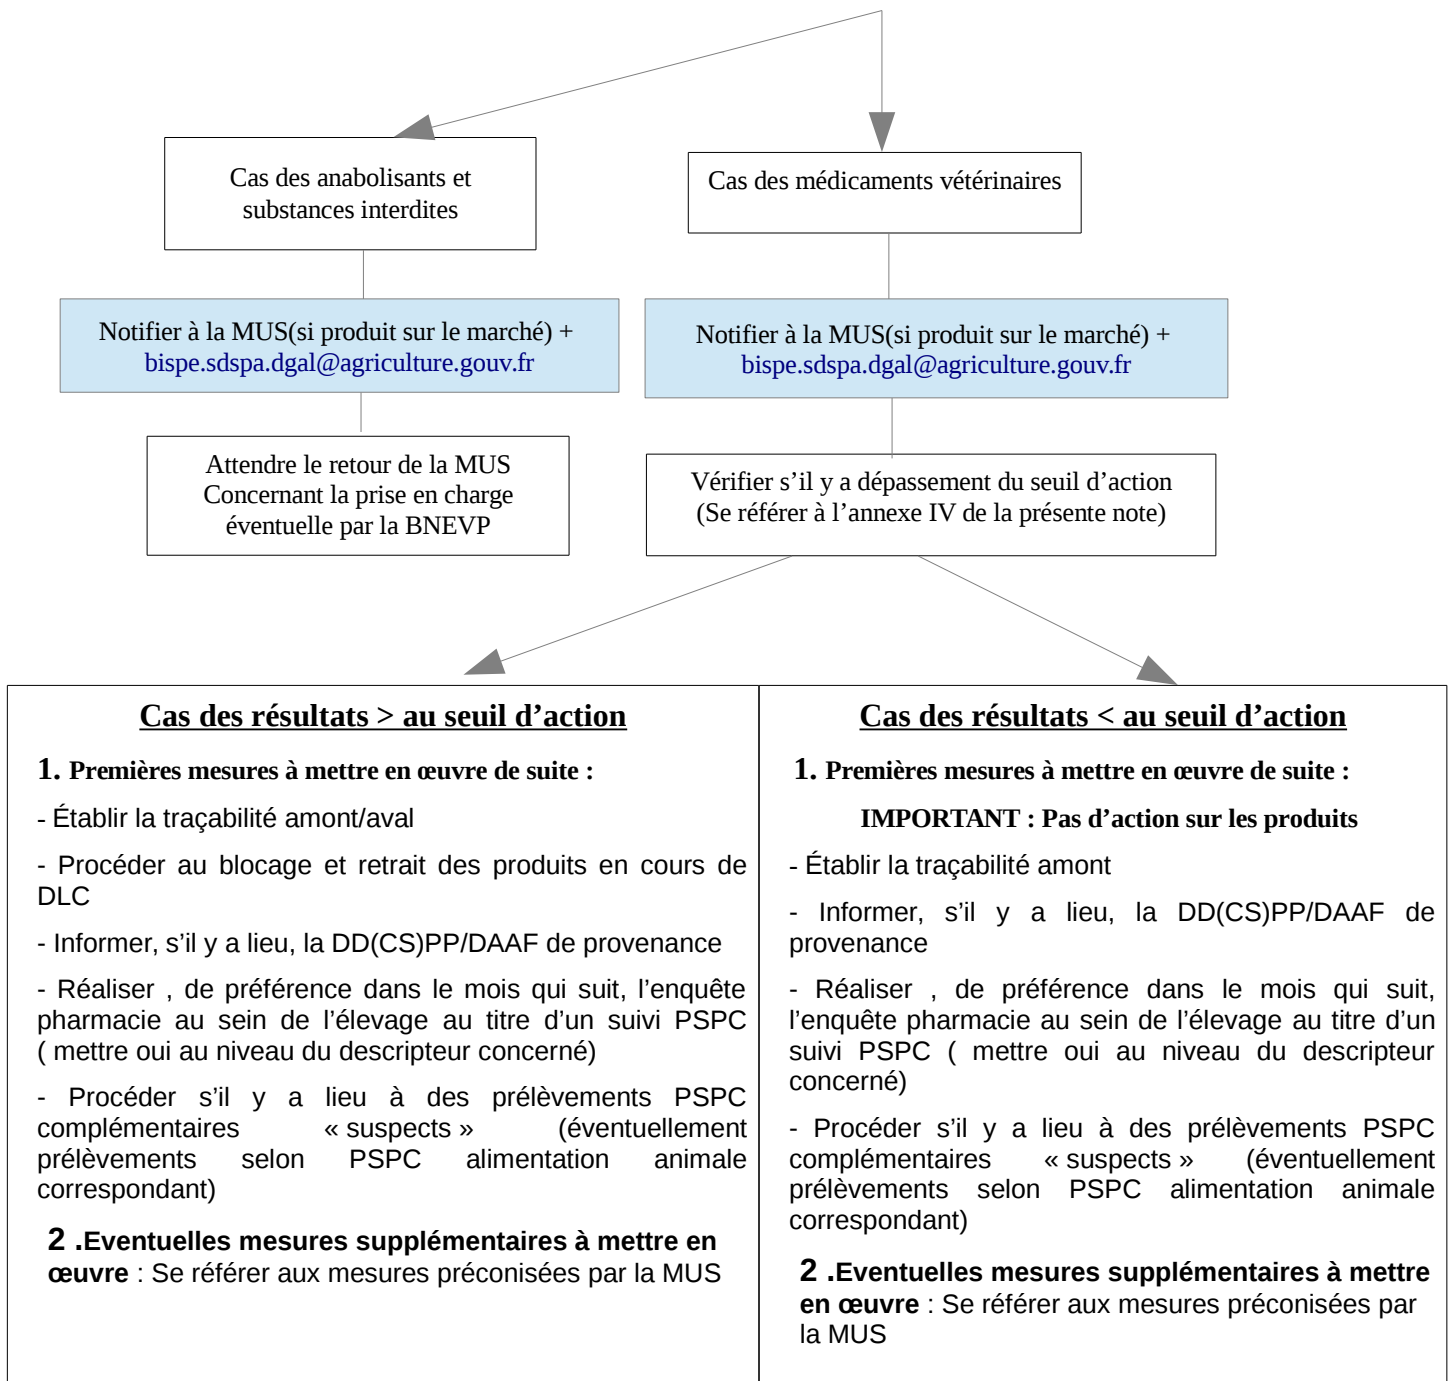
Cas des anabolisants et substances interdites

Cas des médicaments vétérinaires

Notifier à la MUS(si produit sur le marché) + bispe.sdspa.dgal@agriculture.gouv.fr

Notifier à la MUS(si produit sur le marché) + bispe.sdspa.dgal@agriculture.gouv.fr

Attendre le retour de la MUS Concernant la prise en charge éventuelle par la BNEVP

Vérifier s'il y a dépassement du seuil d'action (Se référer à l'annexe IV de la présente note)

Cas des résultats > au seuil d'action

1. Premières mesures à mettre en œuvre de suite :

- Établir la traçabilité amont/aval

- Procéder au blocage et retrait des produits en cours de DLC

- Informer, s'il y a lieu, la DD(CS)PP/DAAF de provenance

- Réaliser , de préférence dans le mois qui suit, l'enquête pharmacie au sein de l'élevage au titre d'un suivi PSPC ( mettre oui au niveau du descripteur concerné)

- Procéder s'il y a lieu à des prélèvements PSPC complémentaires « suspects » (éventuellement prélèvements selon PSPC alimentation animale correspondant)

2 .Eventuelles mesures supplémentaires à mettre en œuvre : Se référer aux mesures préconisées par la MUS

Cas des résultats < au seuil d'action

1. Premières mesures à mettre en œuvre de suite :

IMPORTANT : Pas d'action sur les produits

- Établir la traçabilité amont

- Informer, s'il y a lieu, la DD(CS)PP/DAAF de provenance

- Réaliser , de préférence dans le mois qui suit, l'enquête pharmacie au sein de l'élevage au titre d'un suivi PSPC ( mettre oui au niveau du descripteur concerné)

- Procéder s'il y a lieu à des prélèvements PSPC complémentaires « suspects » (éventuellement prélèvements selon PSPC alimentation animale correspondant)

2 .Eventuelles mesures supplémentaires à mettre en œuvre : Se référer aux mesures préconisées par la MUS